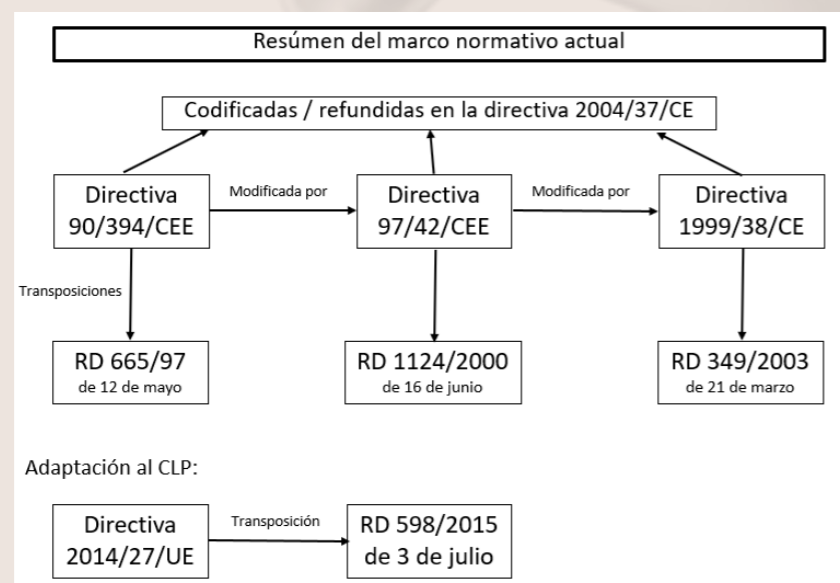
Resúmen del marco normativo actual

Codificadas / refundidas en la directiva 2004/37/CE

Directiva 90/394/CEE

Modificada por

Directiva 97/42/CEE

Modificada por

Directiva 1999/38/CE

Transposiciones

RD 665/97
de 12 de mayo

RD 1124/2000
de 16 de junio

RD 349/2003
de 21 de marzo

Adaptación al CLP:

Directiva 2014/27/UE

Transposición

RD 598/2015
de 3 de julio